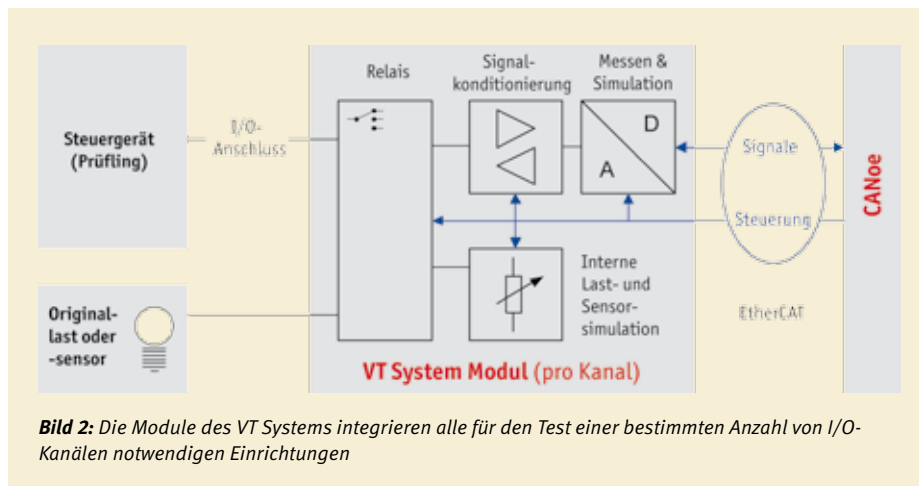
Steuergerät (Prüfling)

I/O-Anschluss

Relais

Signalkonditionierung

Messen & Simulation

D

A

Signale

Steuerung

CANoe

Interne Last- und Sensorsimulation

EtherCAT

Originallast oder -sensor

VT System Modul (pro Kanal)

**Bild 2:** *Die Module des VT Systems integrieren alle für den Test einer bestimmten Anzahl von I/O-Kanälen notwendigen Einrichtungen*